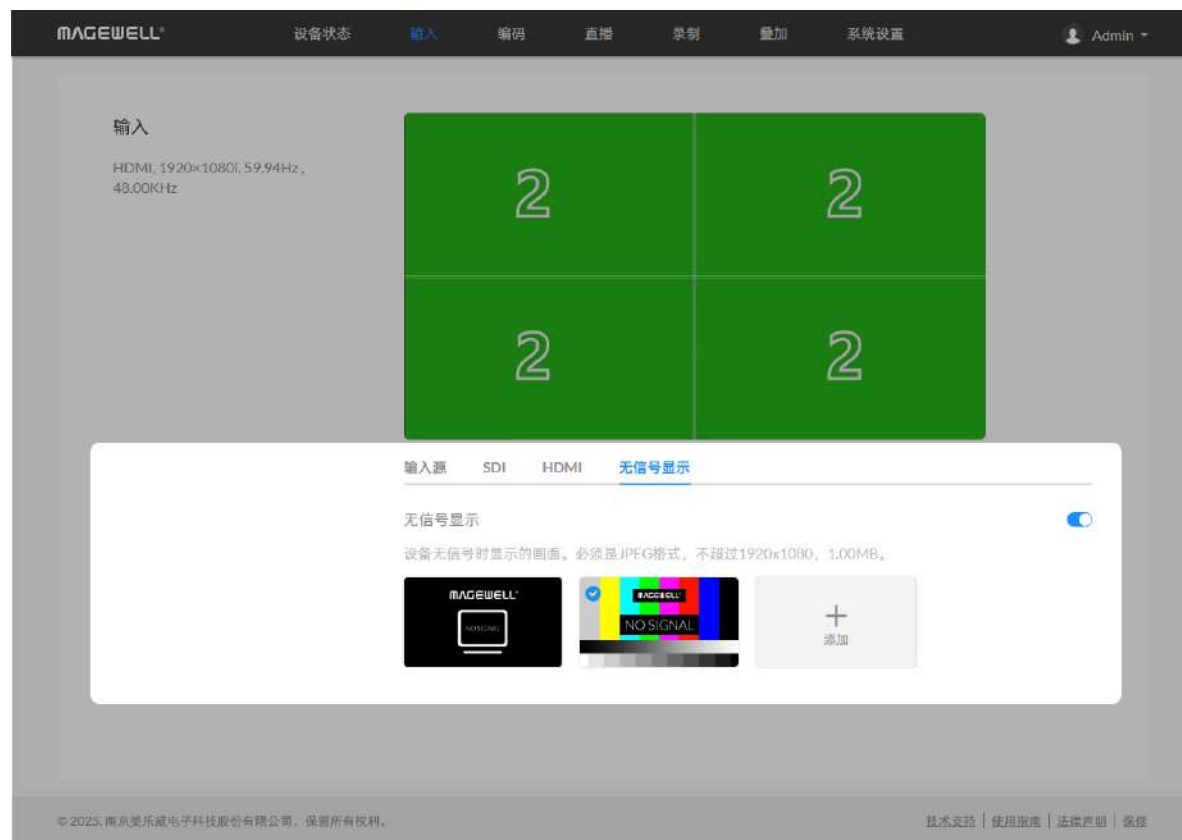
MAGEWELL® 设备状态 输入 编码 直播 录制 叠加 系统设置 Admin

输入

HDMI, 1920×1080i, 59.94Hz, 48.00KHz

2 2
2 2

输入源 SDI HDMI 无信号显示

无信号显示

设备无信号时显示的画面。必须是JPEG格式，不超过1920x1080，1.00MB。

MAGEWELL® NO SIGNAL

MAGEWELL NO SIGNAL

+ 添加

© 2025, 南京美乐威电子科技股份有限公司。保留所有权利。

技术支持 | 使用指南 | 法律声明 | 隐私